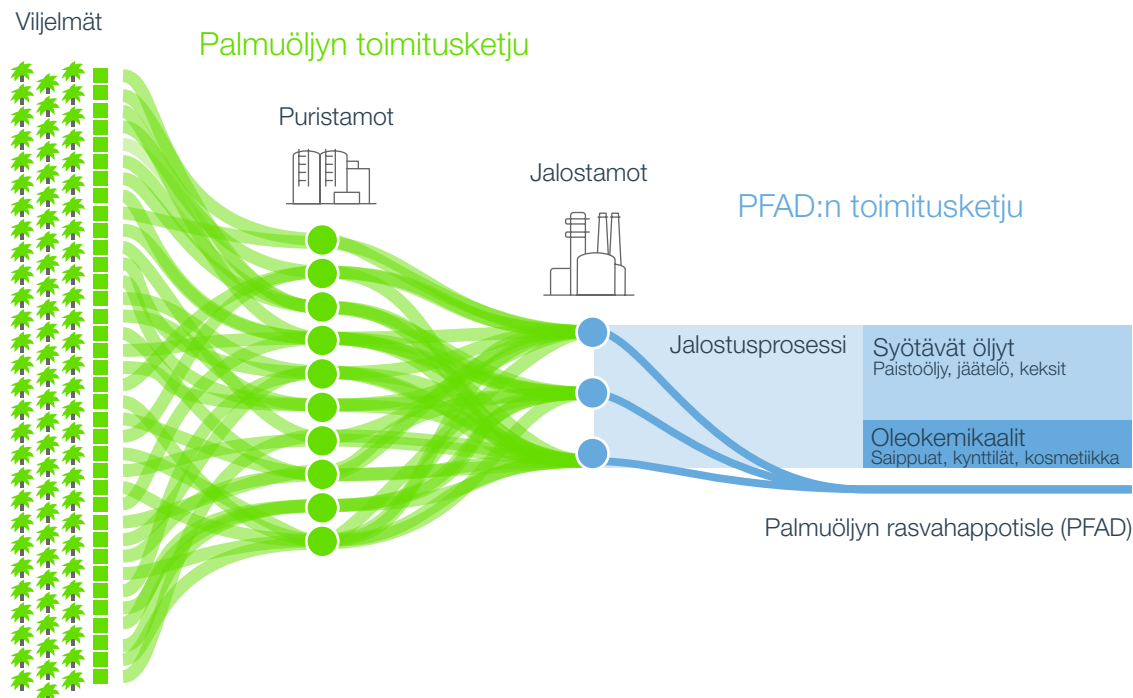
Viljelmät

Palmuöljyn toimitusketju

Puristamot

Jalostamot

PFAD:n toimitusketju

Jalostusprosessi

Syötävät öljyt
Paistoöljy, jäätelö, keksit

Oleokemikaalit
Saippuat, kynttilät, kosmetiikka

Palmuöljyn rasvahappotisle (PFAD)